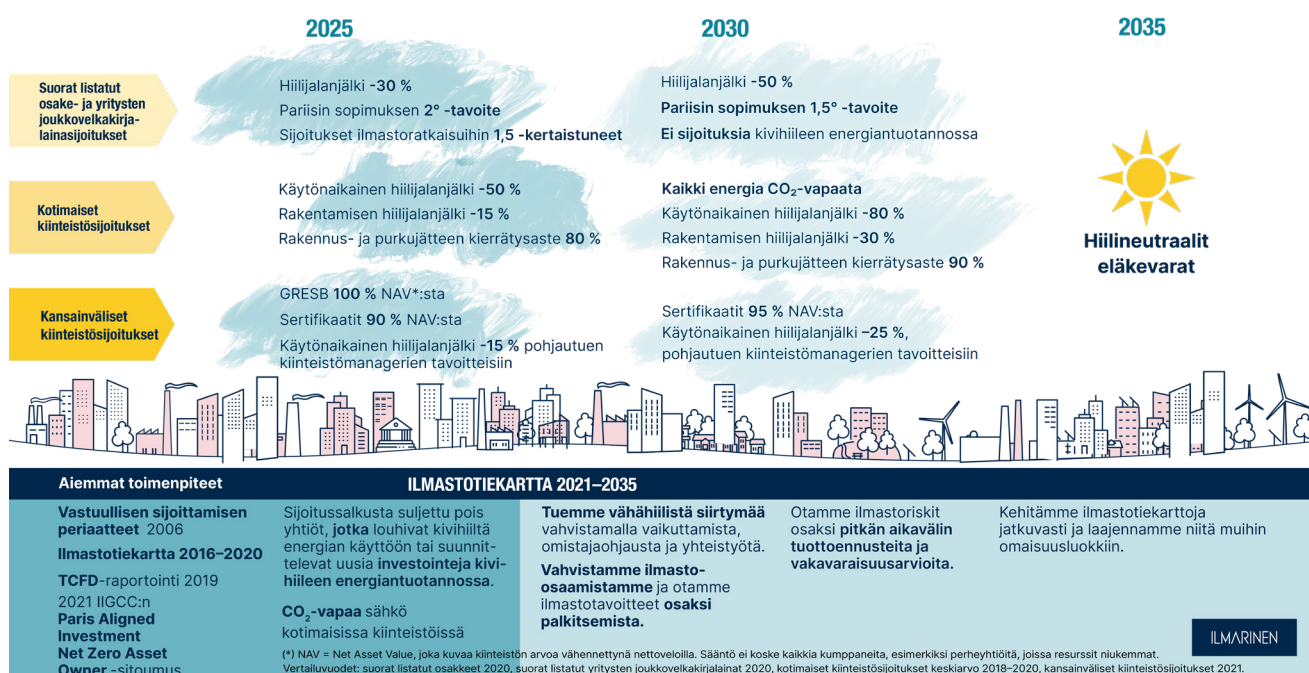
2025

2030

2035

Suorat listatut osake- ja yritysten joukkovelkakirjalainasijoitukset

Hiilijalanjälki -30 %
Pariisin sopimuksen 2° -tavoite
Sijoitukset ilmastoratkaisuihin 1,5 -kertaistuneet

Hiilijalanjälki -50 %
Pariisin sopimuksen 1,5° -tavoite
Ei sijoituksia kivihiileen energiantuotannossa

Kotimaiset kiinteistösijoitukset

Käytönaikainen hiilijalanjälki -50 %
Rakentamisen hiilijalanjälki -15 %
Rakennus- ja purkujätteen kierrätysaste 80 %

Kaikki energia $CO_2$-vapaata
Käytönaikainen hiilijalanjälki -80 %
Rakentamisen hiilijalanjälki -30 %
Rakennus- ja purkujätteen kierrätysaste 90 %

Hiilineutraalit eläkevarat

Kansainväliset kiinteistösijoitukset

GRESB 100 % NAV*:sta
Sertifikaatit 90 % NAV:sta
Käytönaikainen hiilijalanjälki -15 % pohjautuen kiinteistömanagerien tavoitteisiin

Sertifikaatit 95 % NAV:sta
Käytönaikainen hiilijalanjälki –25 %, pohjautuen kiinteistömanagerien tavoitteisiin

Aiemmat toimenpiteet

ILMASTOTIEKARTTA 2021–2035

Vastuullisen sijoittamisen periaatteet 2006
Ilmastotiekartta 2016–2020
TCFD-raportointi 2019
2021 IIGCC:n Paris Aligned Investment Net Zero Asset Owner -sitoumus

Sijoitussalkusta suljettu pois yhtiöt, jotka louhivat kivihiiltä energian käyttöön tai suunnittelevat uusia investointeja kivihiileen energiantuotannossa.

$CO_2$-vapaa sähkö kotimaisissa kiinteistöissä

Tuemme vähähiilistä siirtymää vahvistamalla vaikuttamista, omistajaohjausta ja yhteistyötä.

Vahvistamme ilmasto-osaamistamme ja otamme ilmastotavoitteet osaksi palkitsemista.

Otamme ilmastoriskit osaksi pitkän aikavälin tuottoennusteita ja vakavaraisuusarvioita.

Kehitämme ilmastotiekarttoja jatkuvasti ja laajennamme niitä muihin omaisuusluokkiin.

ILMARINEN

(*) NAV = Net Asset Value, joka kuvaa kiinteistön arvoa vähennettynä nettoveloilla. Sääntö ei koske kaikkia kumppaneita, esimerkiksi perheyhtiöitä, joissa resurssit niukemmat.
Vertailuvuodet: suorat listatut osakkeet 2020, suorat listatut yritysten joukkovelkakirjalainat 2020, kotimaiset kiinteistösijoitukset keskiarvo 2018–2020, kansainväliset kiinteistösijoitukset 2021.